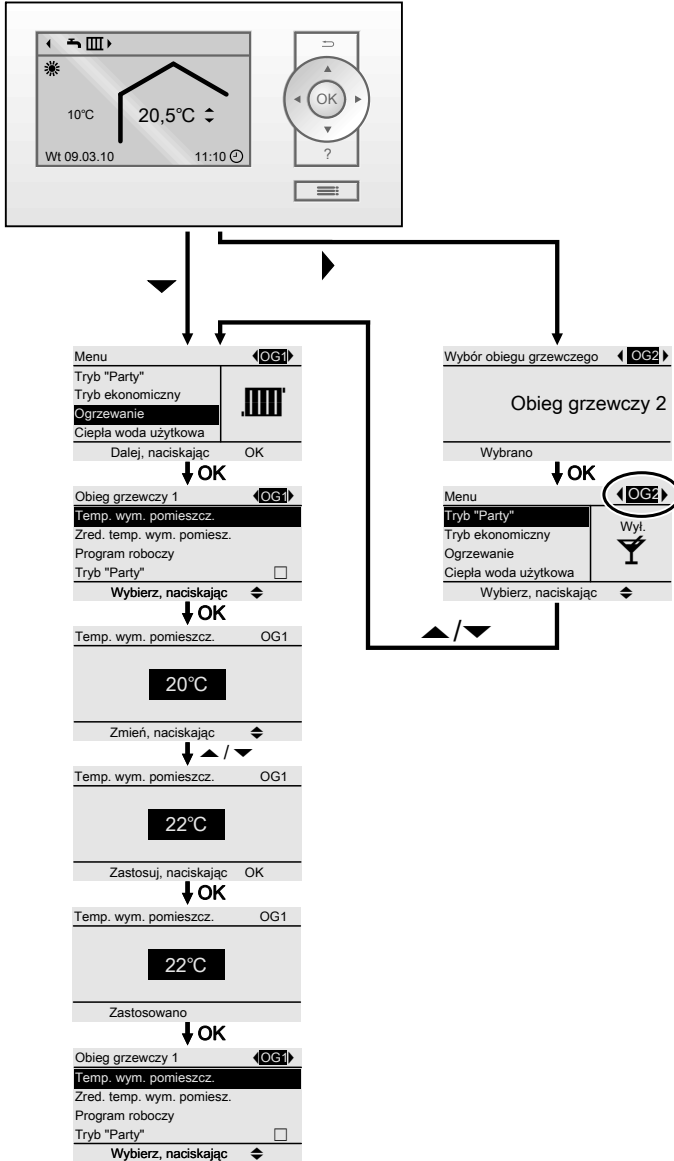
10°C
20,5°C
Wt 09.03.10
11:10

OK
?

Menu
OG1
Tryb "Party"
Tryb ekonomiczny
Ogrzewanie
Ciepła woda użytkowa
Dalej, naciskając OK

OK

Obieg grzewczy 1
OG1
Temp. wym. pomieszcz.
Zred. temp. wym. pomiesz.
Program roboczy
Tryb "Party"
Wybierz, naciskając

OK

Temp. wym. pomieszcz. OG1
20°C
Zmień, naciskając

Temp. wym. pomieszcz. OG1
22°C
Zastosuj, naciskając OK

OK

Temp. wym. pomieszcz. OG1
22°C
Zastosowano

OK

Obieg grzewczy 1
OG1
Temp. wym. pomieszcz.
Zred. temp. wym. pomiesz.
Program roboczy
Tryb "Party"
Wybierz, naciskając

Wybór obiegu grzewczego
OG2
Obieg grzewczy 2
Wybrano

OK

Menu
OG2
Tryb "Party"
Tryb ekonomiczny
Ogrzewanie
Ciepła woda użytkowa
Wył.
Wybierz, naciskając